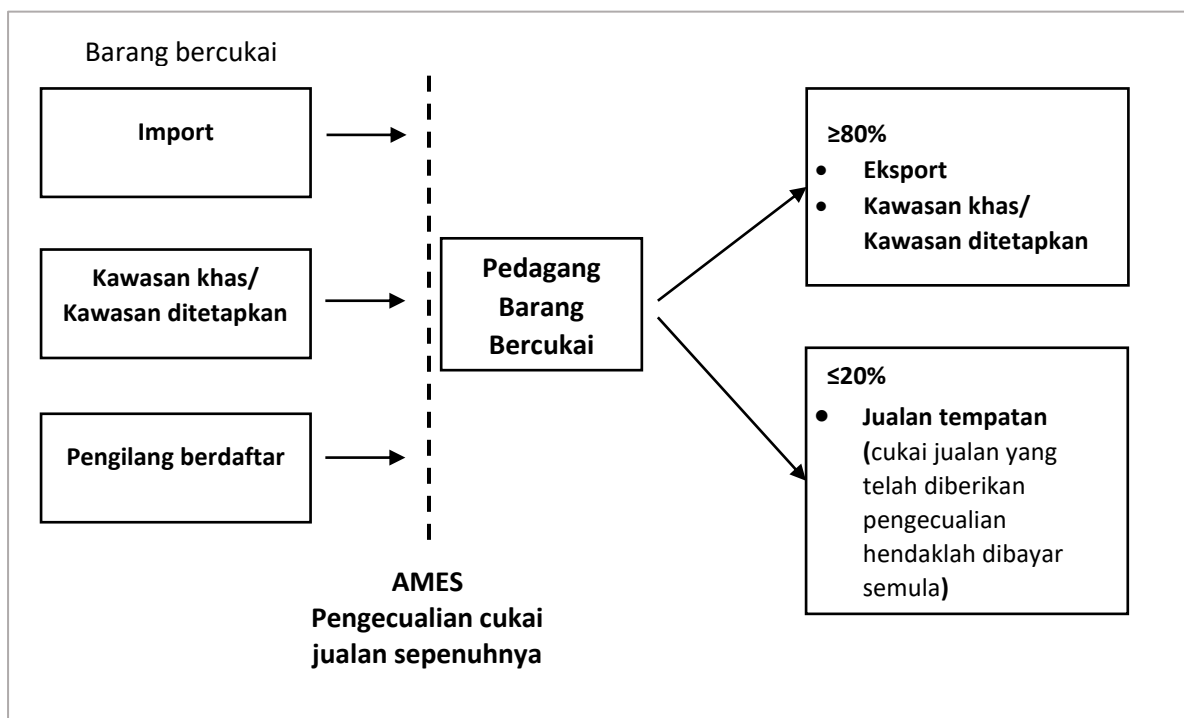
Barang bercukai

Import

Kawasan khas/ Kawasan ditetapkan

Pengilang berdaftar

Pedagang Barang Bercukai

≥80%
- Eksport
- Kawasan khas/ Kawasan ditetapkan

≤20%
- Jualan tempatan (cukai jualan yang telah diberikan pengecualian hendaklah dibayar semula)

AMES
Pengecualian cukai jualan sepenuhnya